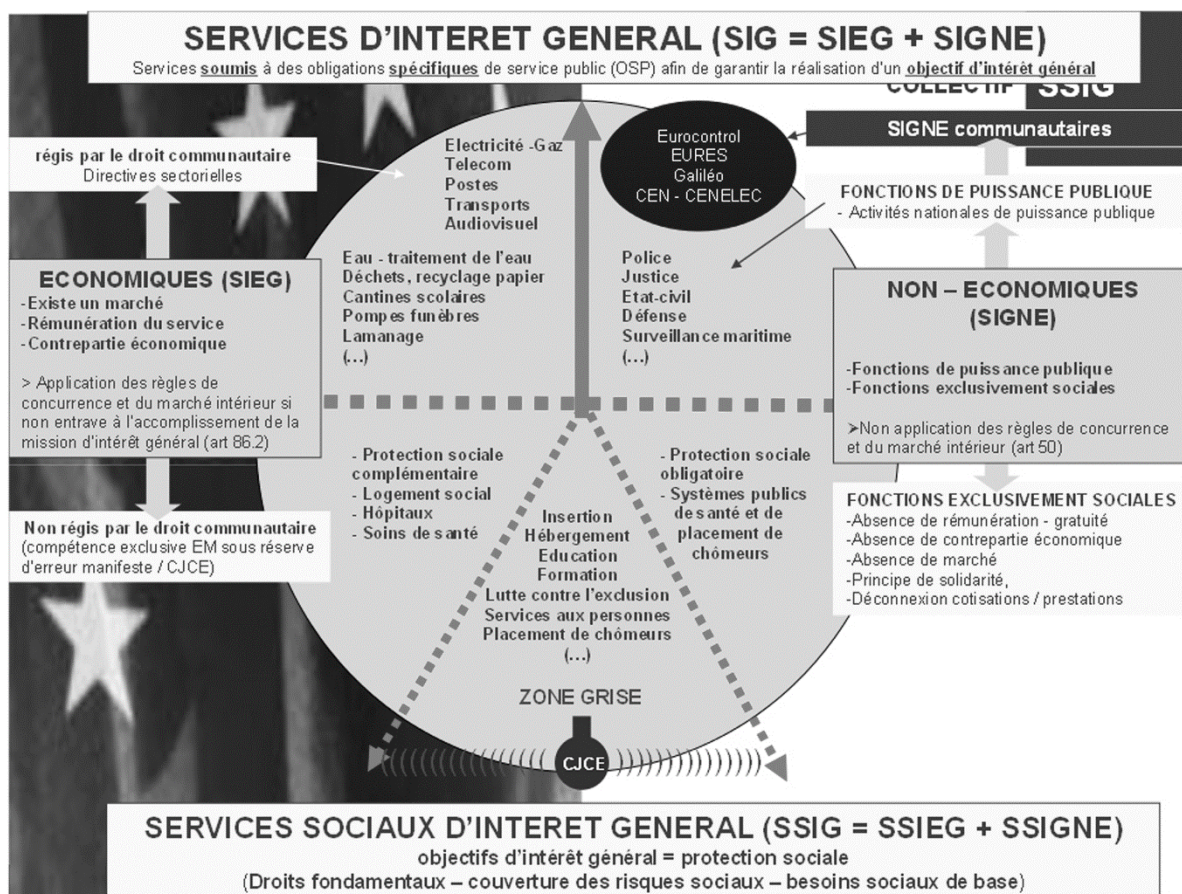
SERVICES D'INTERET GENERAL (SIG = SIEG + SIGNE)
Services soumis à des obligations spécifiques de service public (OSP) afin de garantir la réalisation d'un objectif d'intérêt général

COLLECTIF SSIG

SIGNE communautaires

Eurocontrol
EURES
Galiléo
CEN - CENELEC

régis par le droit communautaire
Directives sectorielles

Electricité -Gaz
Telecom
Postes
Transports
Audiovisuel

FONCTIONS DE PUISSANCE PUBLIQUE
- Activités nationales de puissance publique

Eau - traitement de l'eau
Déchets, recyclage papier
Cantines scolaires
Pompes funèbres
Lamanage
(…)

Police
Justice
Etat-civil
Défense
Surveillance maritime
(…)

ECONOMIQUES (SIEG)
-Existe un marché
-Rémunération du service
-Contrepartie économique

> Application des règles de concurrence et du marché intérieur si non entrave à l'accomplissement de la mission d'intérêt général (art 86.2)

NON – ECONOMIQUES (SIGNE)

-Fonctions de puissance publique
-Fonctions exclusivement sociales

➢Non application des règles de concurrence et du marché intérieur (art 50)

- Protection sociale complémentaire
- Logement social
- Hôpitaux
- Soins de santé

- Protection sociale obligatoire
- Systèmes publics de santé et de placement de chômeurs

Non régis par le droit communautaire
(compétence exclusive EM sous réserve d'erreur manifeste / CJCE)

Insertion
Hébergement
Education
Formation
Lutte contre l'exclusion
Services aux personnes
Placement de chômeurs
(…)

FONCTIONS EXCLUSIVEMENT SOCIALES
-Absence de rémunération - gratuité
-Absence de contrepartie économique
-Absence de marché
-Principe de solidarité,
-Déconnexion cotisations / prestations

ZONE GRISE

CJCE

SERVICES SOCIAUX D'INTERET GENERAL (SSIG = SSIEG + SSIGNE)
objectifs d'intérêt général = protection sociale
(Droits fondamentaux – couverture des risques sociaux – besoins sociaux de base)